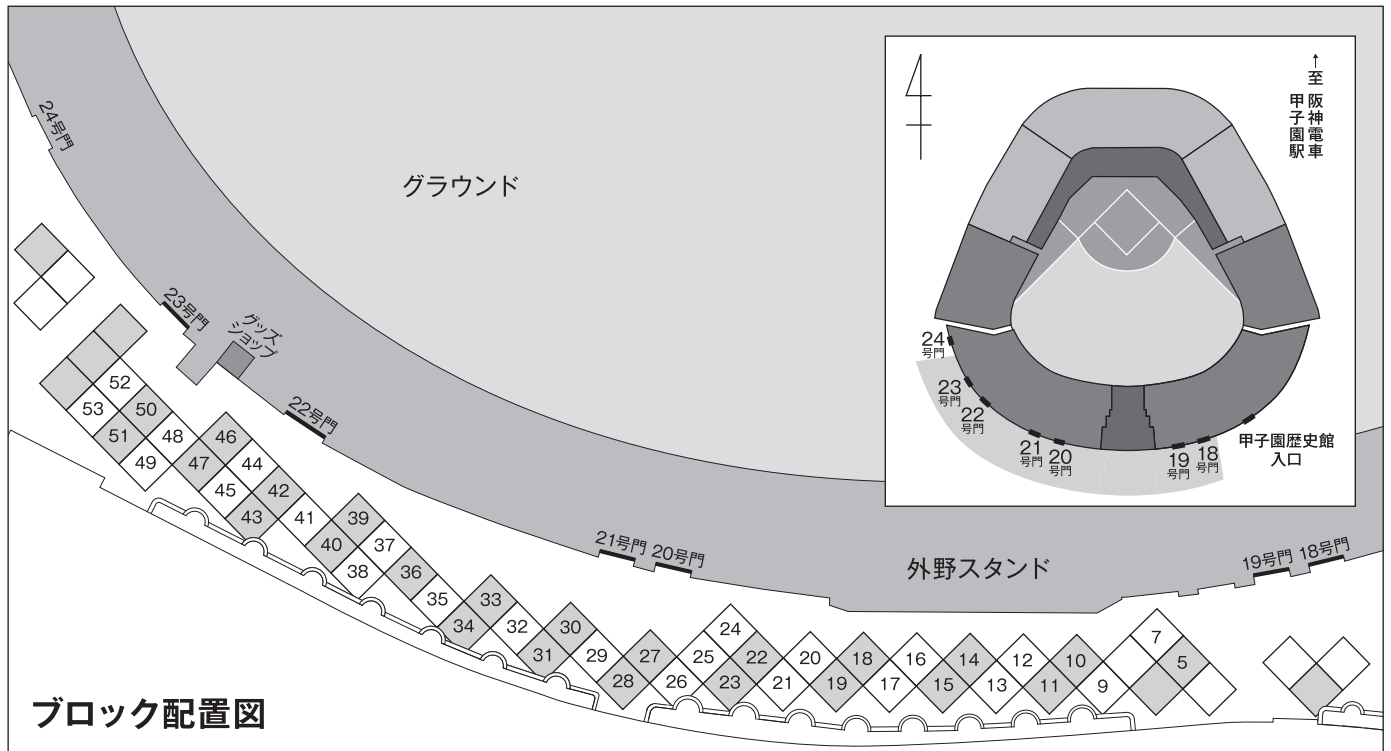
24号門

グラウンド

23号門

グッズショップ

22号門

21号門 20号門

外野スタンド

19号門 18号門

52
53 50
51 48 46
49 47 44
45 42
43 41 39
40 37
38 36
35 33
34 32 30
31 29 27
28 26 25 24
23 22 21 20 18
19 17 16 14
15 13 12 10
11 9 7
5

ブロック配置図

↑至阪神電車甲子園駅

24号門
23号門
22号門
21号門
20号門
19号門
18号門

甲子園歴史館入口